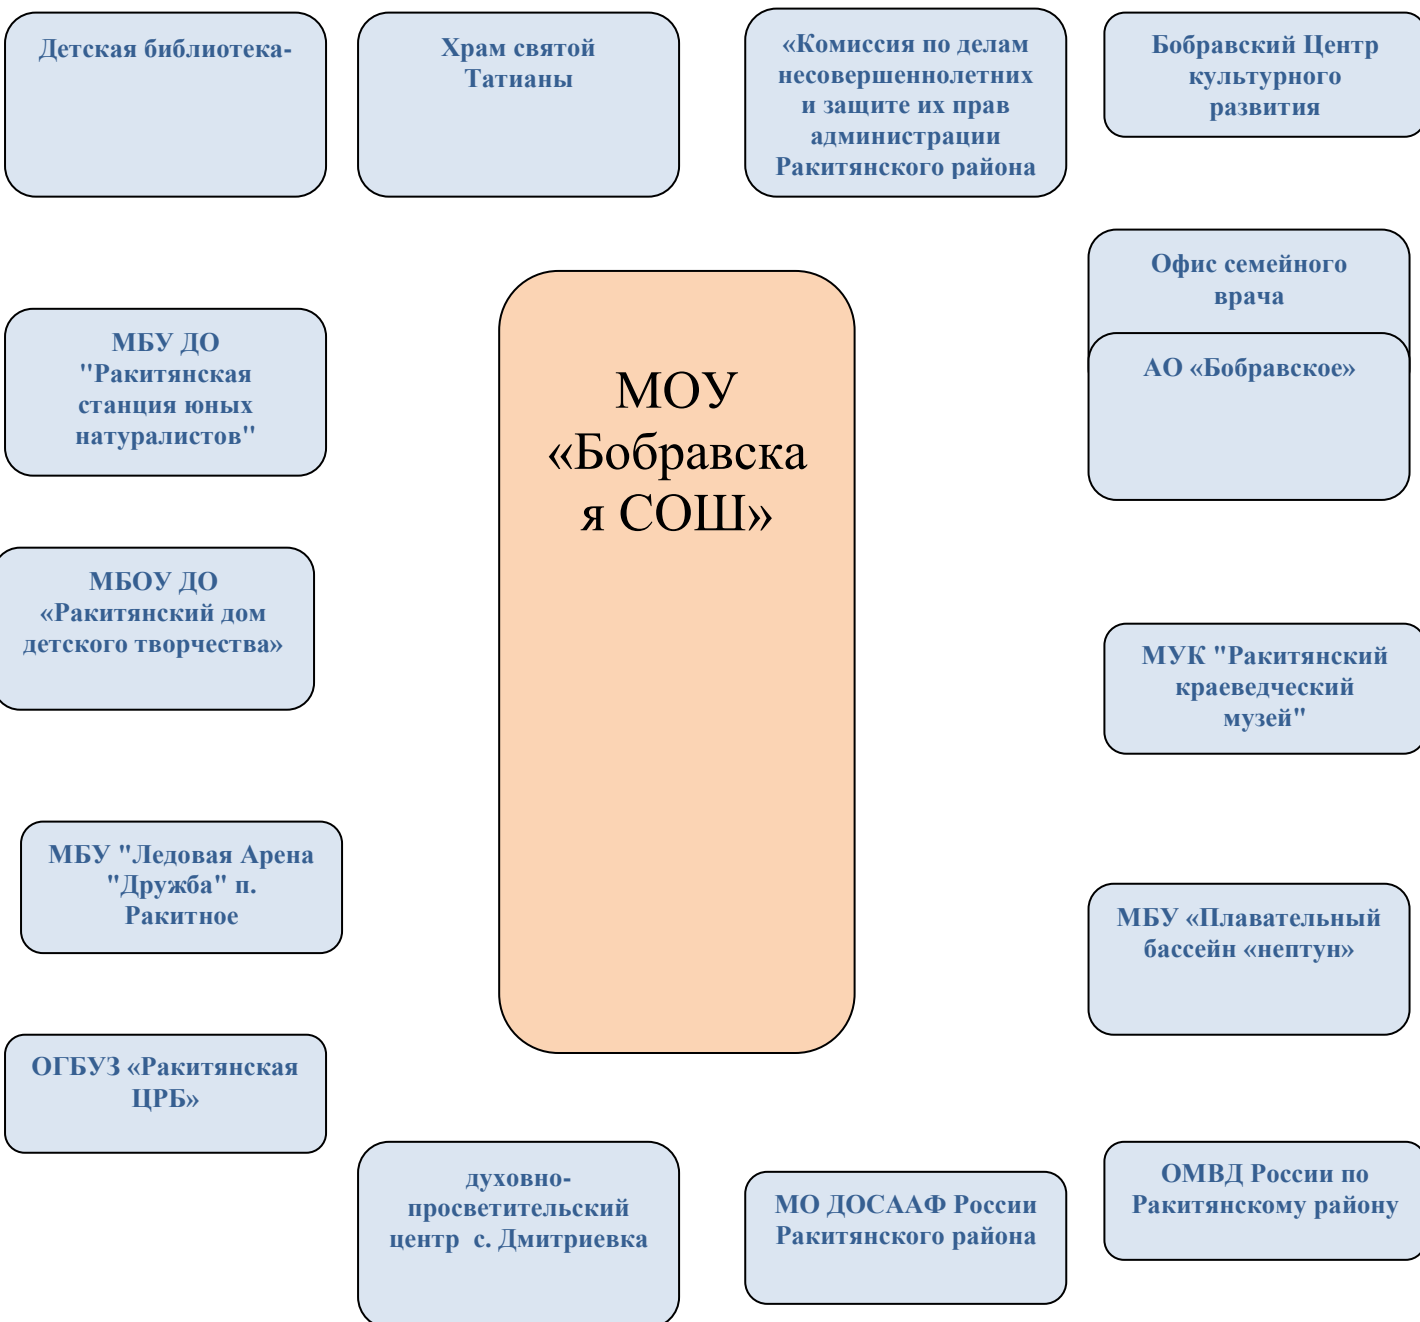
Детская библиотека-

Храм святой Татианы

«Комиссия по делам несовершеннолетних и защите их прав администрации Ракитянского района

Бобравский Центр культурного развития

МОУ «Бобравская СОШ»

Офис семейного врача

АО «Бобравское»

МБУ ДО "Ракитянская станция юных натуралистов"

МБОУ ДО «Ракитянский дом детского творчества»

МУК "Ракитянский краеведческий музей"

МБУ "Ледовая Арена "Дружба" п. Ракитное

МБУ «Плавательный бассейн «нептун»

ОГБУЗ «Ракитянская ЦРБ»

духовно-просветительский центр с. Дмитриевка

МО ДОСААФ России Ракитянского района

ОМВД России по Ракитянскому району